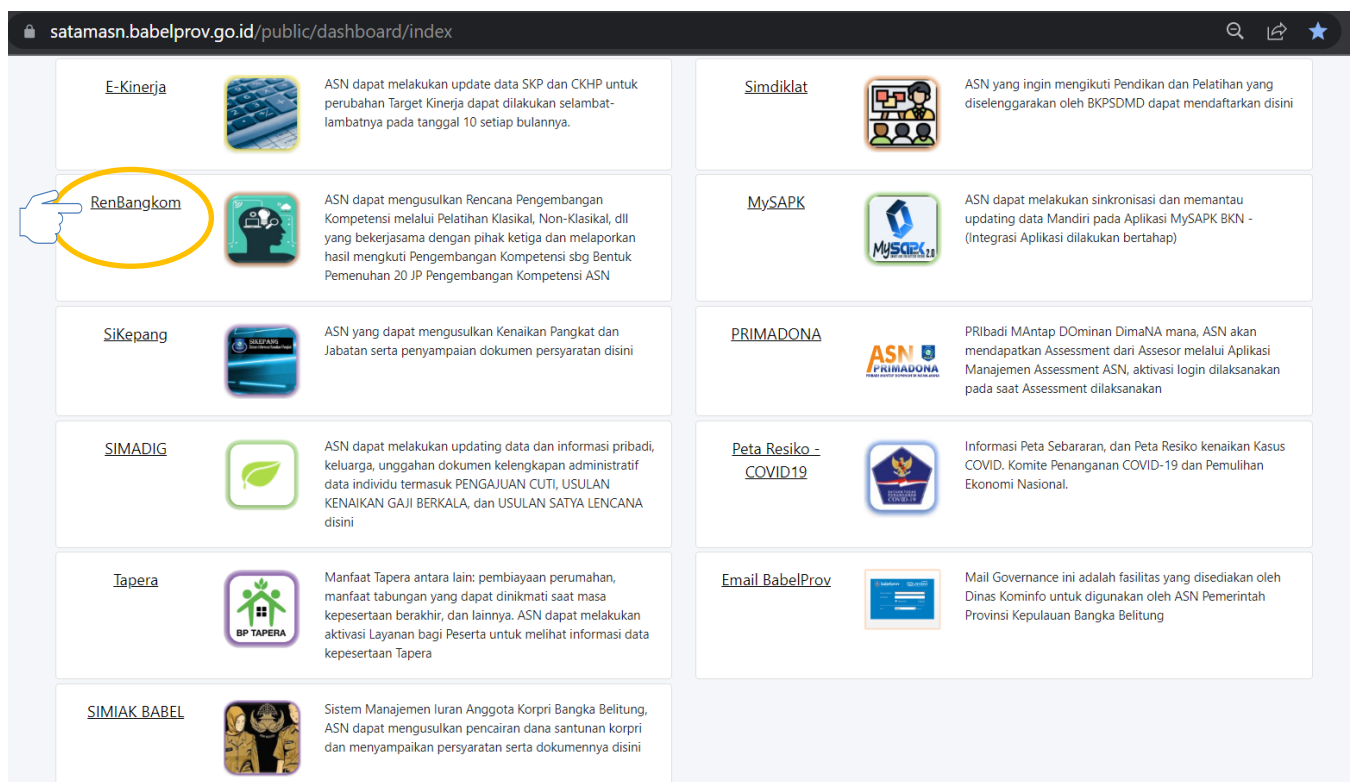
satamasn.babelprov.go.id/public/dashboard/index

E-Kinerja

ASN dapat melakukan update data SKP dan CKHP untuk perubahan Target Kinerja dapat dilakukan selambat-lambatnya pada tanggal 10 setiap bulannya.

Simdiklat

ASN yang ingin mengikuti Pendikan dan Pelatihan yang diselenggarakan oleh BKPSDMD dapat mendaftarkan disini

RenBangkom

ASN dapat mengusulkan Rencana Pengembangan Kompetensi melalui Pelatihan Klasikal, Non-Klasikal, dll yang bekerjasama dengan pihak ketiga dan melaporkan hasil mengkuti Pengembangan Kompetensi sbg Bentuk Pemenuhan 20 JP Pengembangan Kompetensi ASN

MySAPK

MySAPK 2.0

ASN dapat melakukan sinkronisasi dan memantau updating data Mandiri pada Aplikasi MySAPK BKN - (Integrasi Aplikasi dilakukan bertahap)

SiKepang

SIKEPANG

ASN yang dapat mengusulkan Kenaikan Pangkat dan Jabatan serta penyampaian dokumen persyaratan disini

PRIMADONA

ASN PRIMADONA

PRIbadi MAntap DOminan DimaNA mana, ASN akan mendapatkan Assessment dari Assesor melalui Aplikasi Manajemen Assessment ASN, aktivasi login dilaksanakan pada saat Assessment dilaksanakan

SIMADIG

ASN dapat melakukan updating data dan informasi pribadi, keluarga, unggahan dokumen kelengkapan administratif data individu termasuk PENGAJUAN CUTI, USULAN KENAIKAN GAJI BERKALA, dan USULAN SATYA LENCANA disini

Peta Resiko - COVID19

Informasi Peta Sebararan, dan Peta Resiko kenaikan Kasus COVID. Komite Penanganan COVID-19 dan Pemulihan Ekonomi Nasional.

Tapera

BP TAPERA

Manfaat Tapera antara lain: pembiayaan perumahan, manfaat tabungan yang dapat dinikmati saat masa kepesertaan berakhir, dan lainnya. ASN dapat melakukan aktivasi Layanan bagi Peserta untuk melihat informasi data kepesertaan Tapera

Email BabelProv

Mail Governance ini adalah fasilitas yang disediakan oleh Dinas Kominfo untuk digunakan oleh ASN Pemerintah Provinsi Kepulauan Bangka Belitung

SIMIAK BABEL

Sistem Manajemen Iuran Anggota Korpri Bangka Belitung, ASN dapat mengusulkan pencairan dana santunan korpri dan menyampaikan persyaratan serta dokumennya disini